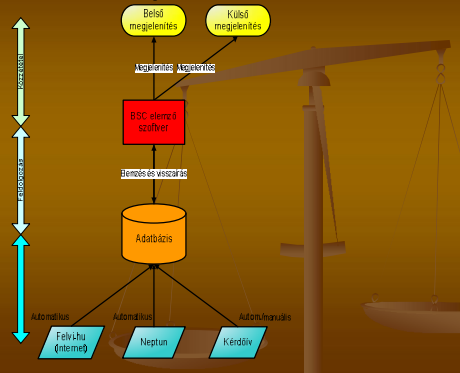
Belső megjelenítés

Külső megjelenítés

Megjelenítés

Megjelenítés

Közzététel

BSC elemző szoftver

Elemzés és visszairás

Feldolgozás

Adatbázis

Automatikus

Automatikus

Autom./manuális

Felvi.hu (Internet)

Neptun

Kérdőív